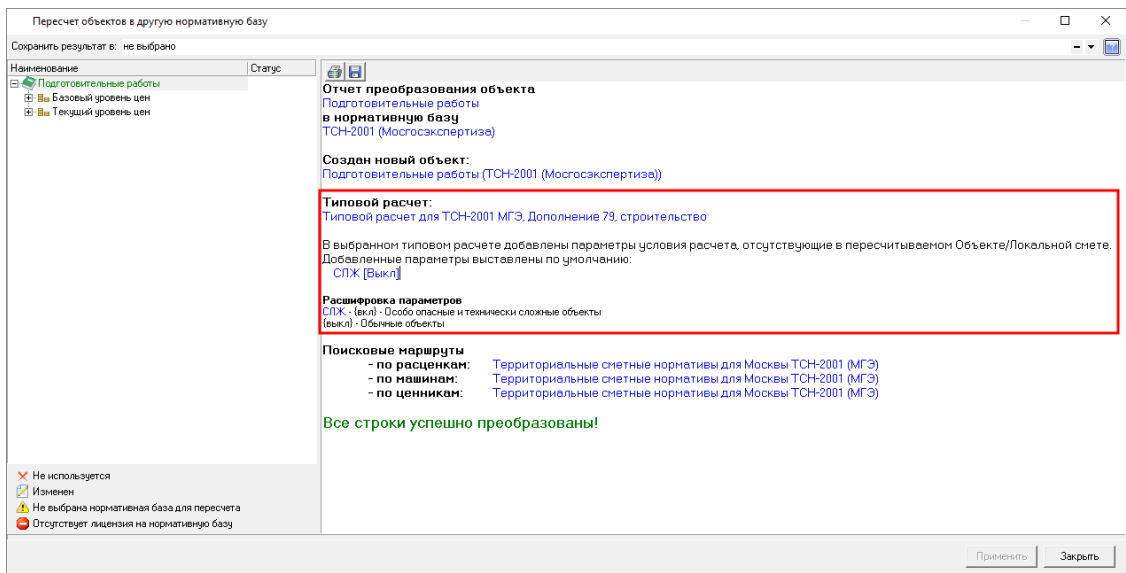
Пересчет объектов в другую нормативную базу

Сохранить результат в: не выбрано

| Наименование | Статус |
|---|---|
| Подготовительные работы | |
| Базовый уровень цен | |
| Текущий уровень цен | |

Отчет преобразования объекта
Подготовительные работы
в нормативную базу
ТСН-2001 (Мосгосэкспертиза)

Создан новый объект:
Подготовительные работы (ТСН-2001 (Мосгосэкспертиза))

Типовой расчет:
Типовой расчет для ТСН-2001 МГЭ, Дополнение 79, строительство

В выбранном типовом расчете добавлены параметры условия расчета, отсутствующие в пересчитываемом Объекте/Локальной смете. Добавленные параметры выставлены по умолчанию:
СЛЖ [Выкл]

Расшифровка параметров
СЛЖ - (вкл) - Особо опасные и технически сложные объекты
(выкл) - Обычные объекты

Поисковые маршруты
- по расценкам: Территориальные сметные нормативы для Москвы ТСН-2001 (МГЭ)
- по машинам: Территориальные сметные нормативы для Москвы ТСН-2001 (МГЭ)
- по ценникам: Территориальные сметные нормативы для Москвы ТСН-2001 (МГЭ)

Все строки успешно преобразованы!

Не используется
Изменен
Не выбрана нормативная база для пересчета
Отсутствует лицензия на нормативную базу

Применить Закрыть